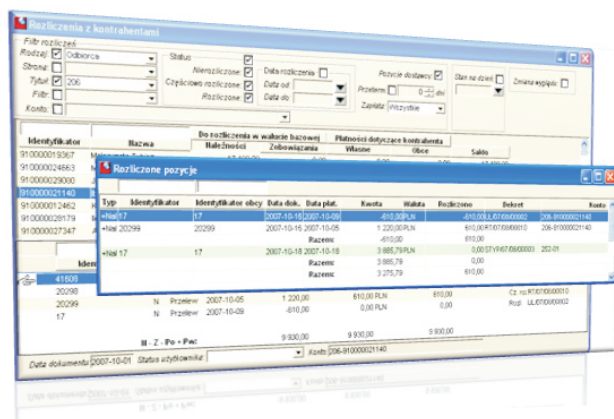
Rozliczenia z kontrahentami

Filtr rozliczeń
Rodzaj: Odbiorca
Strona:
Tytuł: 206
Filtr:
Konto:

Status
Nierozliczone
Częściowo rozliczone
Rozliczone

Data rozliczenia
Data od
Data do

Pozycje dostawcy
Przeterm. 0 dni
Zapłata Wszystkie

Stan na dzień

Zmiana wyglądu

Identyfikator
Nazwa
Do rozliczenia w walucie bazowej
Należności
Zobowiązania
Płatności dotyczące kontrahenta
Własne
Obce
Saldo

910000019367
910000024663
910000029000
910000021140
910000012462
910000028179
910000027347

Rozliczone pozycje

| Typ | Identyfikator | Identyfikator obcy | Data dok. | Data płat. | Kwota | Waluta | Rozliczono | Dekret | Konto |
|---|---|---|---|---|---|---|---|---|---|
| +Nal | 17 | 17 | 2007-10-16 | 2007-10-09 | -610,00 | PLN | -610,00 | RL/07/09/00003 | 206-910000021140 |
| +Nal | 20299 | 20299 | 2007-10-16 | 2007-10-05 | 1 220,00 | PLN | 610,00 | RL/07/09/00003 | 206-910000021140 |
| | | | | Razem: | -610,00 | | 610,00 | | |
| +Nal | 17 | 17 | 2007-10-16 | 2007-10-18 | 3 885,79 | PLN | 0,00 | STYF/07/09/00003 | 252-01 |
| | | | | Razem: | 3 885,79 | | 0,00 | | |
| | | | | Razem: | 3 275,79 | | 610,00 | | |

Ide
41508
20298
20299 N Przelew 2007-10-05 1 220,00 610,00 PLN 610,00 Cz. ro.RT/07/09/00010
17 N Przelew 2007-10-09 -610,00 0,00 PLN -610,00 Rozl. UL/07/09/00002

II - Z - Po + Pw: 9 930,00 9 930,00 9 930,00

Data dokumentu 2007-10-01 Status użytkownika: Konto 206-910000021140